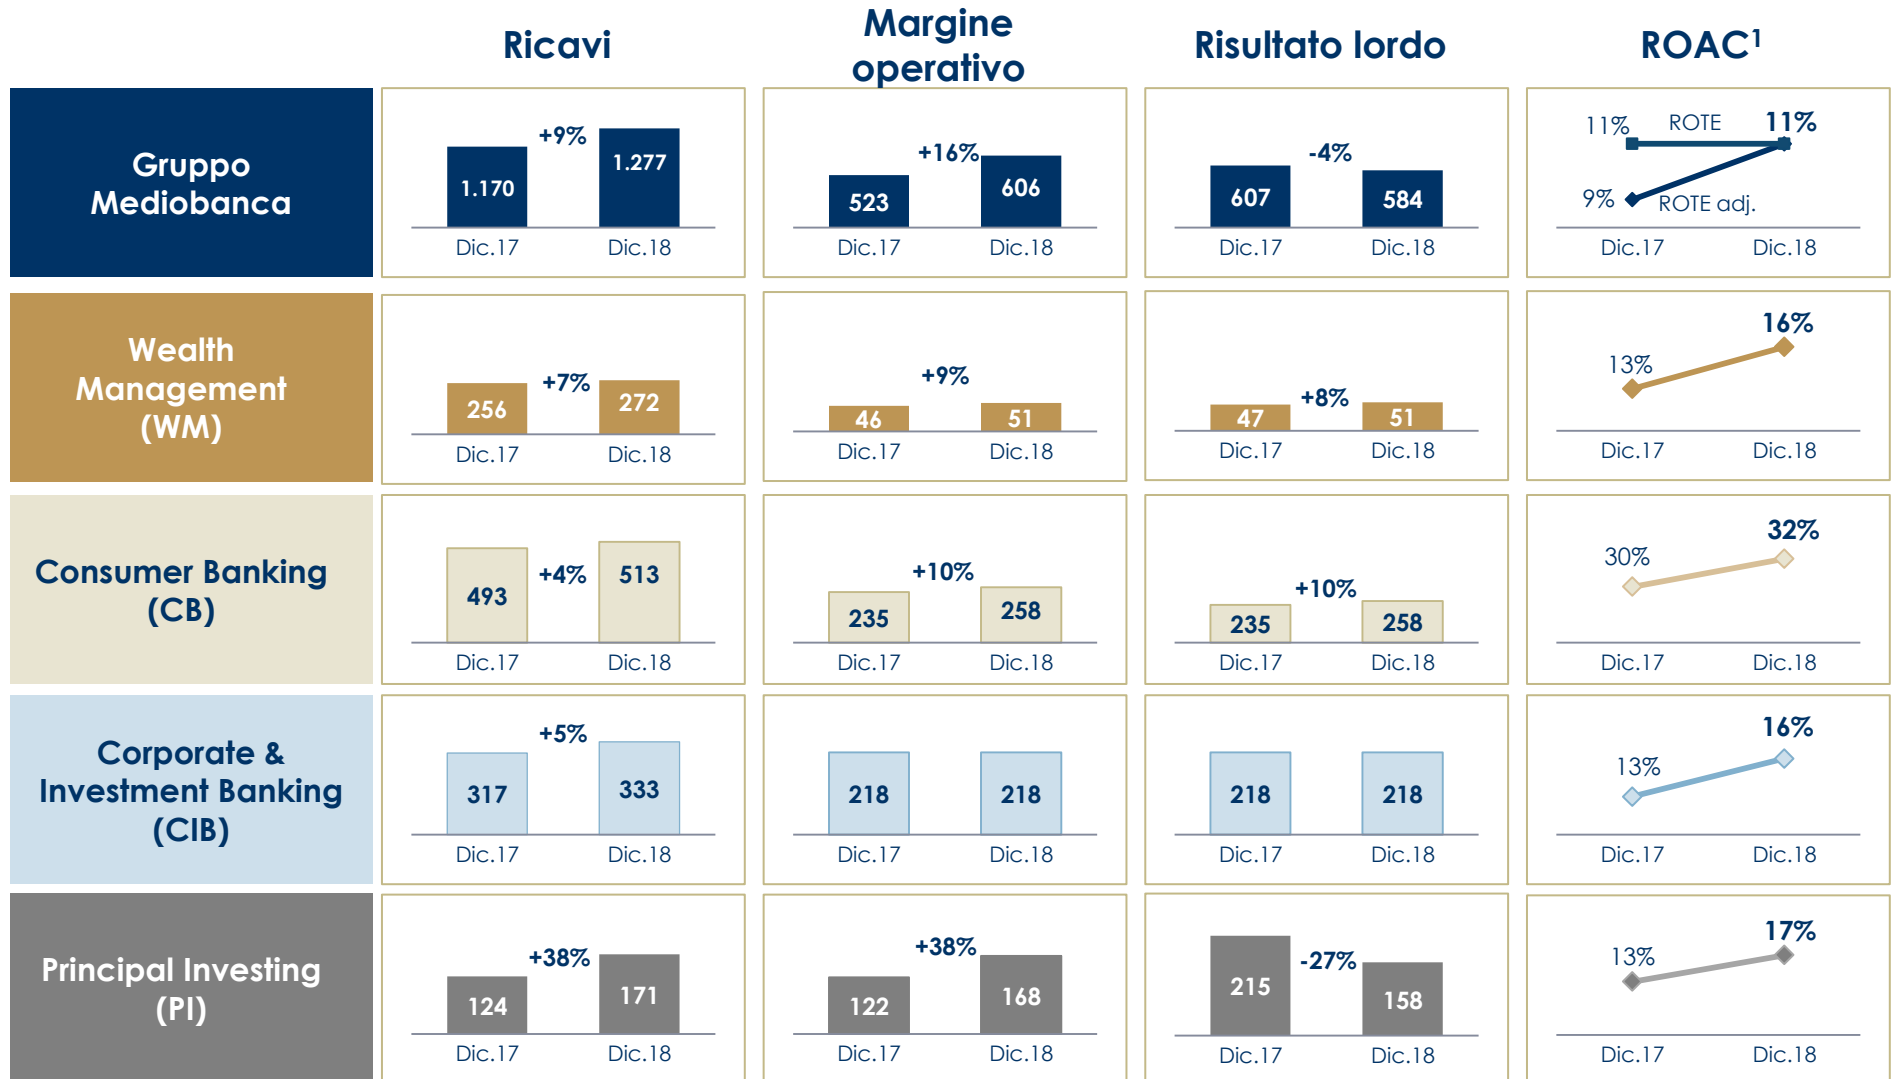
| | Ricavi | Margine operativo | Risultato lordo | ROAC$^1$ |
|---|---|---|---|---|
| Gruppo Mediobanca | 1.170 +9% 1.277 Dic.17 Dic.18 | 523 +16% 606 Dic.17 Dic.18 | 607 -4% 584 Dic.17 Dic.18 | 11% ROTE 11% 9% ROTE adj. Dic.17 Dic.18 |
| Wealth Management (WM) | 256 +7% 272 Dic.17 Dic.18 | 46 +9% 51 Dic.17 Dic.18 | 47 +8% 51 Dic.17 Dic.18 | 13% 16% Dic.17 Dic.18 |
| Consumer Banking (CB) | 493 +4% 513 Dic.17 Dic.18 | 235 +10% 258 Dic.17 Dic.18 | 235 +10% 258 Dic.17 Dic.18 | 30% 32% Dic.17 Dic.18 |
| Corporate & Investment Banking (CIB) | 317 +5% 333 Dic.17 Dic.18 | 218 218 Dic.17 Dic.18 | 218 218 Dic.17 Dic.18 | 13% 16% Dic.17 Dic.18 |
| Principal Investing (PI) | 124 +38% 171 Dic.17 Dic.18 | 122 +38% 168 Dic.17 Dic.18 | 215 -27% 158 Dic.17 Dic.18 | 13% 17% Dic.17 Dic.18 |